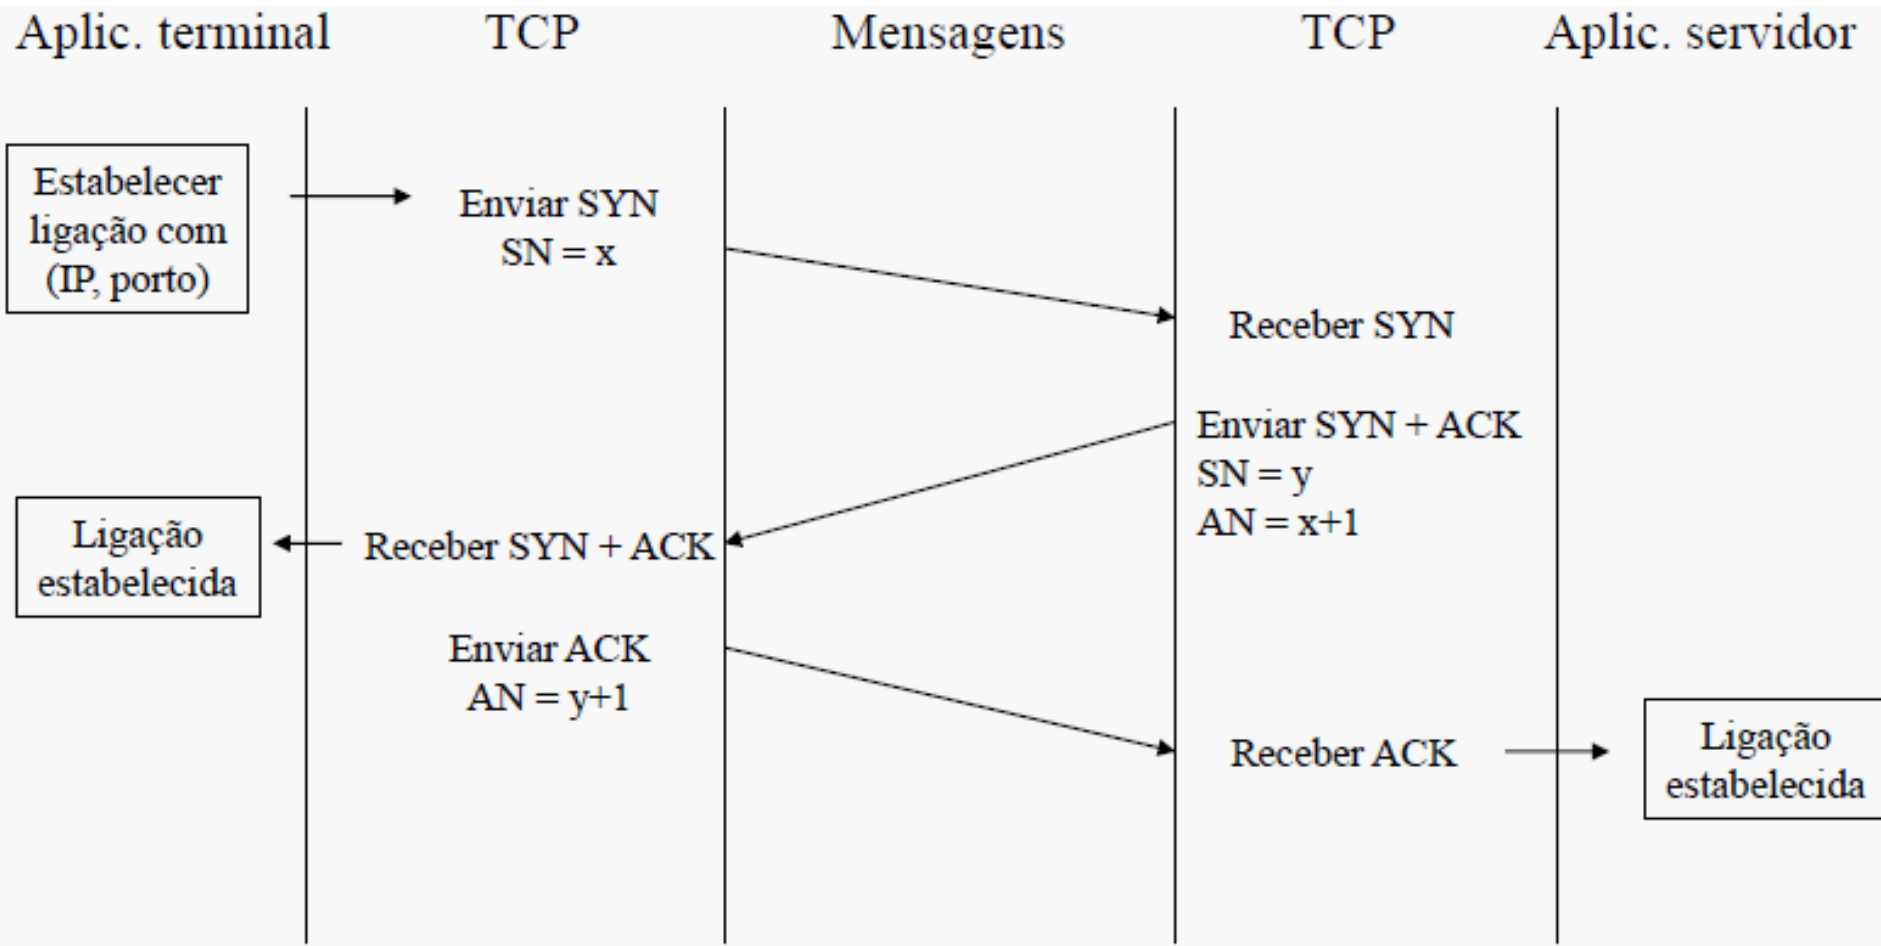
Aplic. terminal TCP Mensagens TCP Aplic. servidor

Estabelecer ligação com (IP, porto)

Enviar SYN
SN = x

Receber SYN

Enviar SYN + ACK
SN = y
AN = x+1

Ligação estabelecida

Receber SYN + ACK

Enviar ACK
AN = y+1

Receber ACK

Ligação estabelecida